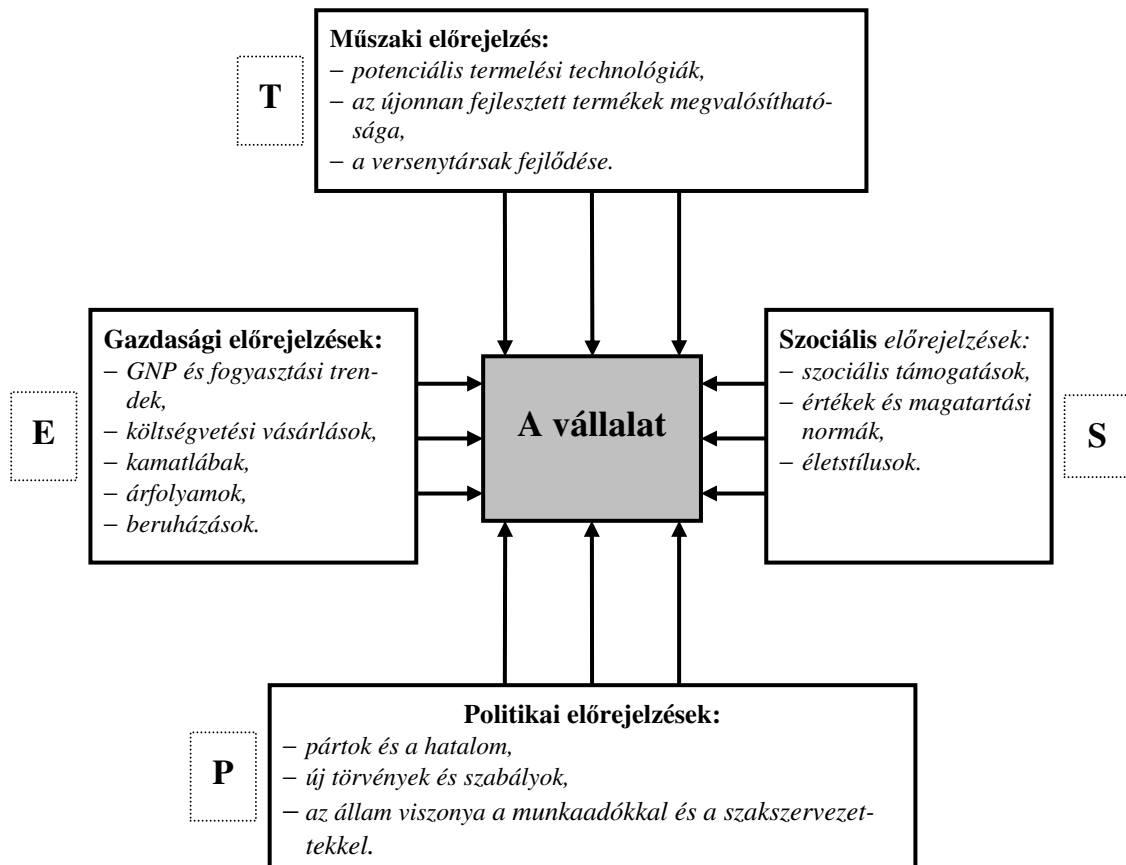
T

**Műszaki előrejelzés:**
– *potenciális termelési technológiák,*
– *az újonnan fejlesztett termékek megvalósíthatósága,*
– *a versenytársak fejlődése.*

E

**Gazdasági előrejelzések:**
– *GNP és fogyasztási trendek,*
– *költségvetési vásárlások,*
– *kamatlábak,*
– *árfolyamok,*
– *beruházások.*

**A vállalat**

**Szociális** *előrejelzések:*
– *szociális támogatások,*
– *értékek és magatartási normák,*
– *életstílusok.*

S

P

**Politikai előrejelzések:**
– *pártok és a hatalom,*
– *új törvények és szabályok,*
– *az állam viszonya a munkaadókkal és a szakszervezetekkel.*